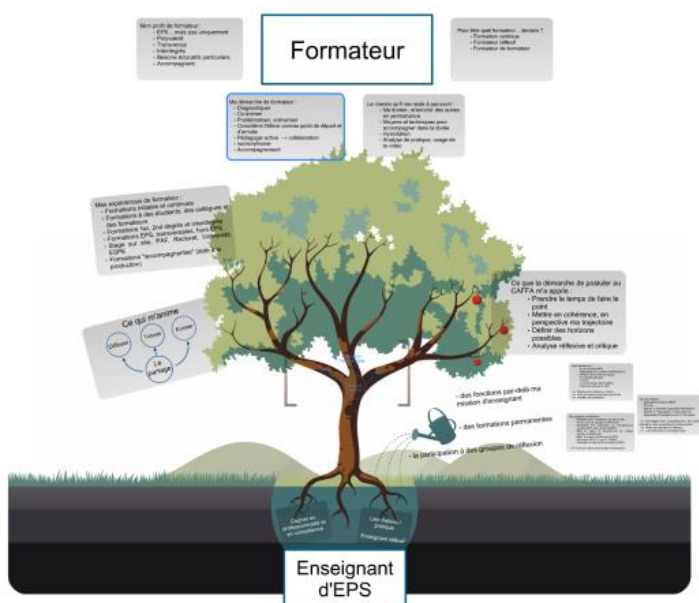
Mon profil de formateur :
- EPS ... mais pas uniquement
- Polyvalent
- Transversal
- Interdegrés
- Besoins éducatifs particuliers
- Accompagnant

Formateur

Pour être quel formateur... demain ?
- Formateur continue
- Formateur réflexif
- Formateur de formateur

Ma démarche de formateur :
- Diagnostiquer
- Co-animer
- Problématiser, contraster
- Considérer l'élève comme point de départ et d'arrivée
- Pédagogie active ... → collaboration
- Isomorphisme
- Accompagnement

Le chemin qu'il me reste à parcourir :
- Me former, m'enrichir des autres en permanence
- Moyens et techniques pour accompagner dans la durée
- Hybridation
- Analyse de pratique, usage de la vidéo

Mes expériences de formateur :
- Formations initiale et continue
- Formations à des étudiants, des collègues et des formateurs
- Formations 1er, 2nd degrés et interdegrés
- Formations EPS, transversales, hors EPS
- Stage sur site, PAF, Mastorat, Université, ESPE
- Formations "isomorphiques" (aide à la production)

Ce que la démarche de postuler au CAFFA m'a apporté :
- Prendre le temps de faire le point
- Mettre en cohérence, en perspective ma trajectoire
- Définir des horizons possibles
- Analyse réflexive et critique

Ce qui m'anime
Diffuser
Tisser
Fédérer
Le partage

- des fonctions par-delà ma mission d'enseignant
- des formations permanentes
- la participation à des groupes de réflexion

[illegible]
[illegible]
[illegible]

Degré en professionnalité et en compétence
Lien théorie / pratique
Enseignant réflexif

Enseignant d'EPS